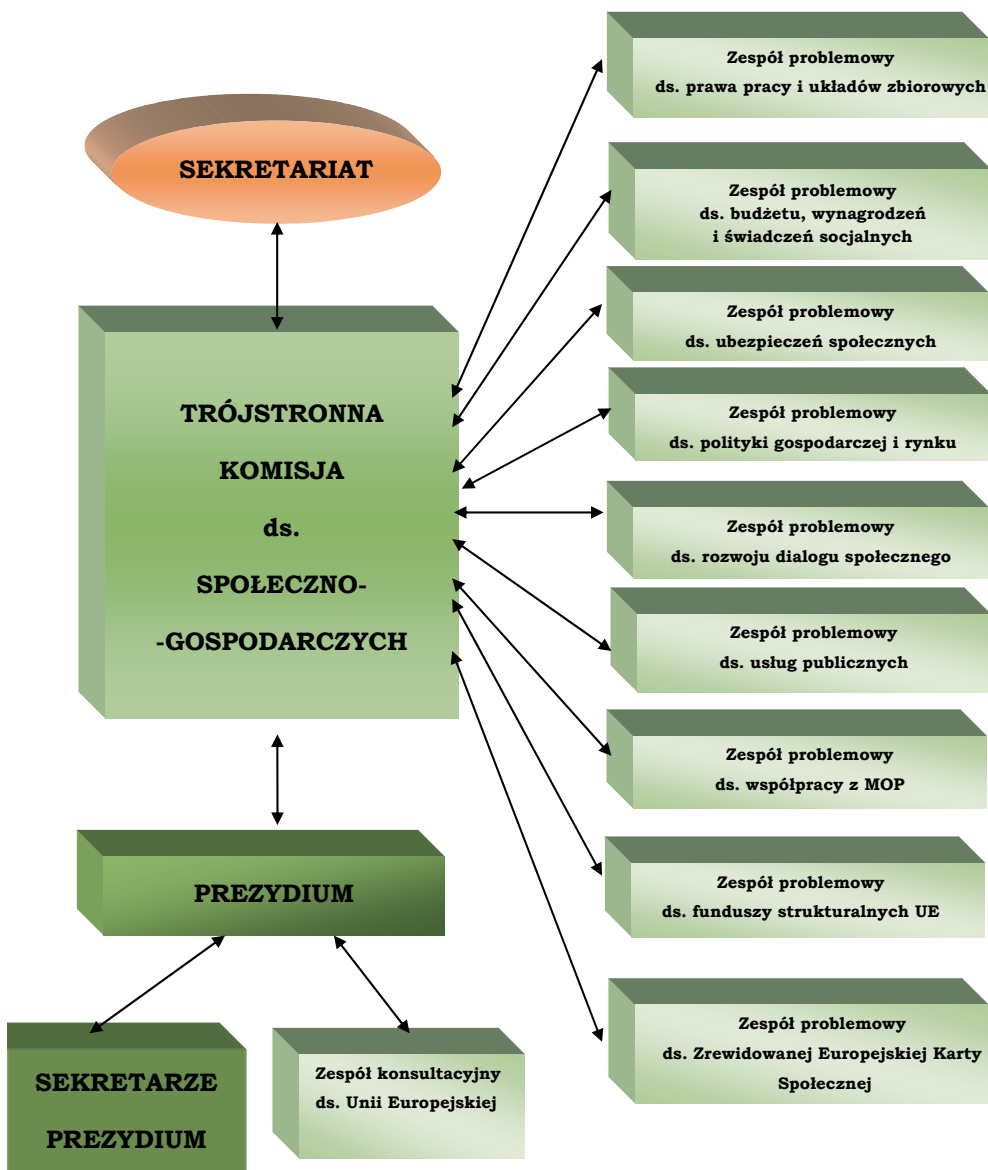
SEKRETARIAT

TRÓJSTRONNA KOMISJA ds. SPOŁECZNO--GOSPODARCZYCH

PREZYDIUM

SEKRETARZE PREZYDIUM

Zespół konsultacyjny ds. Unii Europejskiej

Zespół problemowy ds. prawa pracy i układów zbiorowych

Zespół problemowy ds. budżetu, wynagrodzeń i świadczeń socjalnych

Zespół problemowy ds. ubezpieczeń społecznych

Zespół problemowy ds. polityki gospodarczej i rynku

Zespół problemowy ds. rozwoju dialogu społecznego

Zespół problemowy ds. usług publicznych

Zespół problemowy ds. współpracy z MOP

Zespół problemowy ds. funduszy strukturalnych UE

Zespół problemowy ds. Zrewidowanej Europejskiej Karty Społecznej